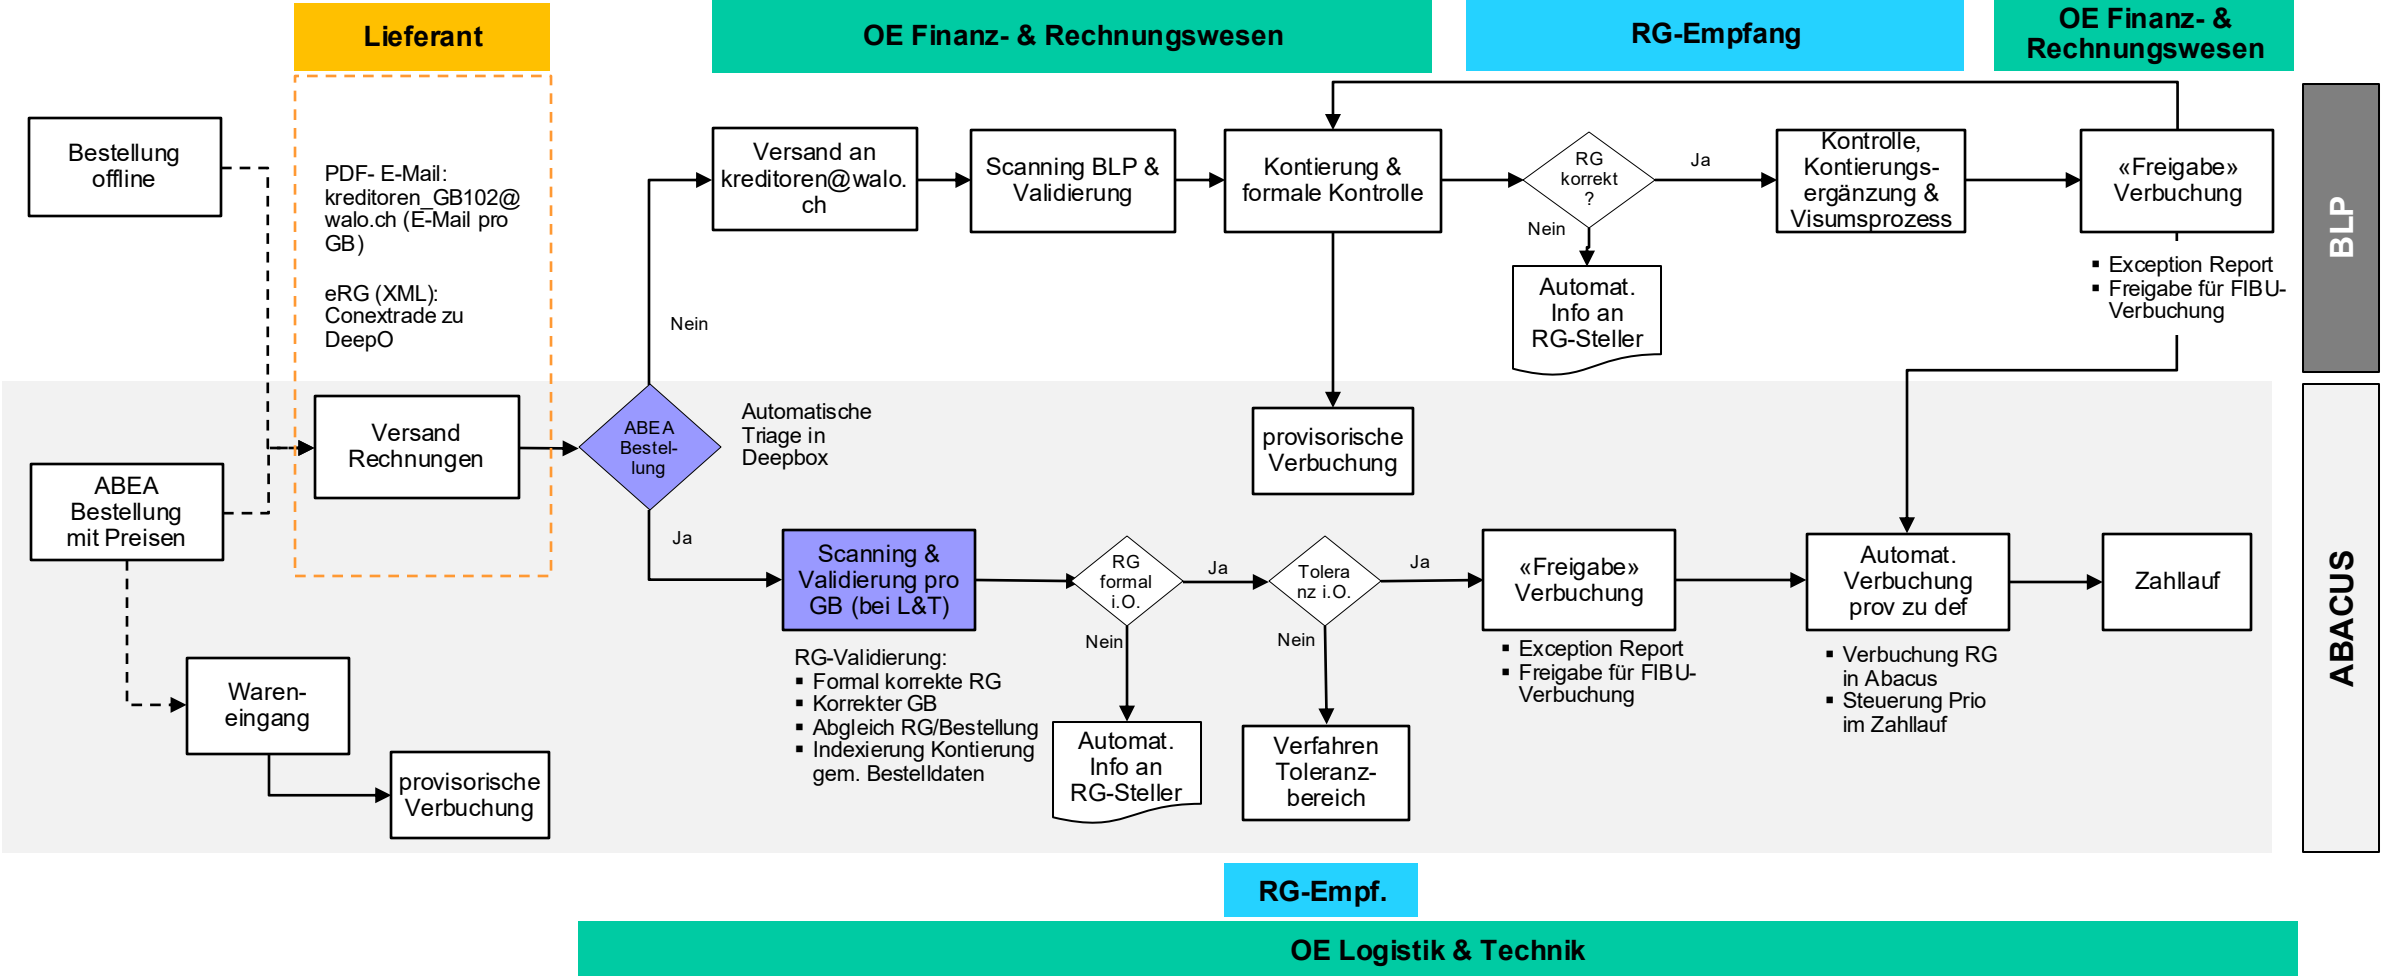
Lieferant

OE Finanz- & Rechnungswesen

RG-Empfang

OE Finanz- & Rechnungswesen

Bestellung offline

PDF- E-Mail: kreditoren_GB102@ walo.ch (E-Mail pro GB)

eRG (XML): Conextrade zu DeepO

Versand an kreditoren@walo.ch

Scanning BLP & Validierung

Kontierung & formale Kontrolle

RG korrekt ?

Ja

Nein

Kontrolle, Kontierungs-ergänzung & Visumsprozess

«Freigabe» Verbuchung

Automat. Info an RG-Steller

▪ Exception Report
▪ Freigabe für FIBU-Verbuchung

BLP

Nein

ABEA Bestellung mit Preisen

Versand Rechnungen

ABEA Bestel-lung

Automatische Triage in Deepbox

provisorische Verbuchung

Ja

Scanning & Validierung pro GB (bei L&T)

RG formal i.O.

Ja

Toleranz i.O.

Ja

«Freigabe» Verbuchung

Automat. Verbuchung prov zu def

Zahllauf

ABACUS

Nein

Nein

RG-Validierung:
▪ Formal korrekte RG
▪ Korrekter GB
▪ Abgleich RG/Bestellung
▪ Indexierung Kontierung gem. Bestelldaten

▪ Exception Report
▪ Freigabe für FIBU-Verbuchung

▪ Verbuchung RG in Abacus
▪ Steuerung Prio im Zahllauf

Waren-eingang

provisorische Verbuchung

Automat. Info an RG-Steller

Verfahren Toleranz-bereich

RG-Empf.

OE Logistik & Technik